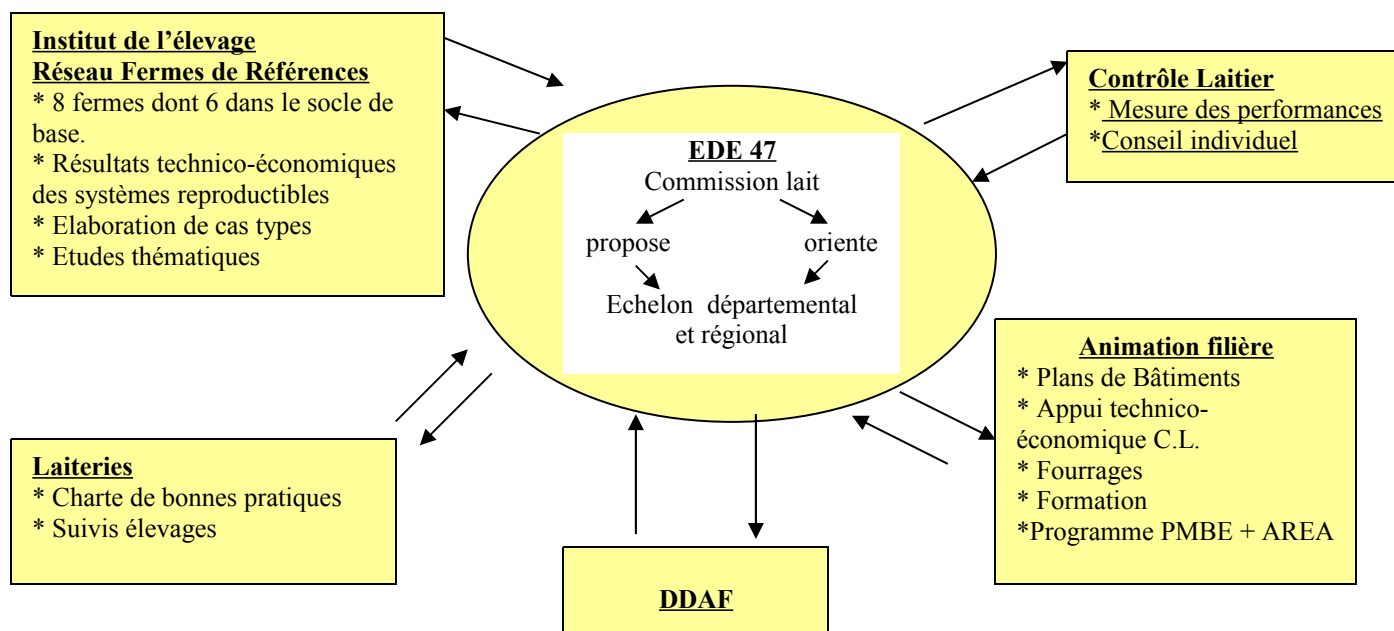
Institut de l'élevage
Réseau Fermes de Références
* 8 fermes dont 6 dans le socle de base.
* Résultats technico-économiques des systèmes reproductibles
* Elaboration de cas types
* Etudes thématiques

Contrôle Laitier
* Mesure des performances
*Conseil individuel

EDE 47
Commission lait
propose
oriente
Echelon départemental et régional

Animation filière
* Plans de Bâtiments
* Appui technico-économique C.L.
* Fourrages
* Formation
*Programme PMBE + AREA

Laiteries
* Charte de bonnes pratiques
* Suivis élevages

DDAF